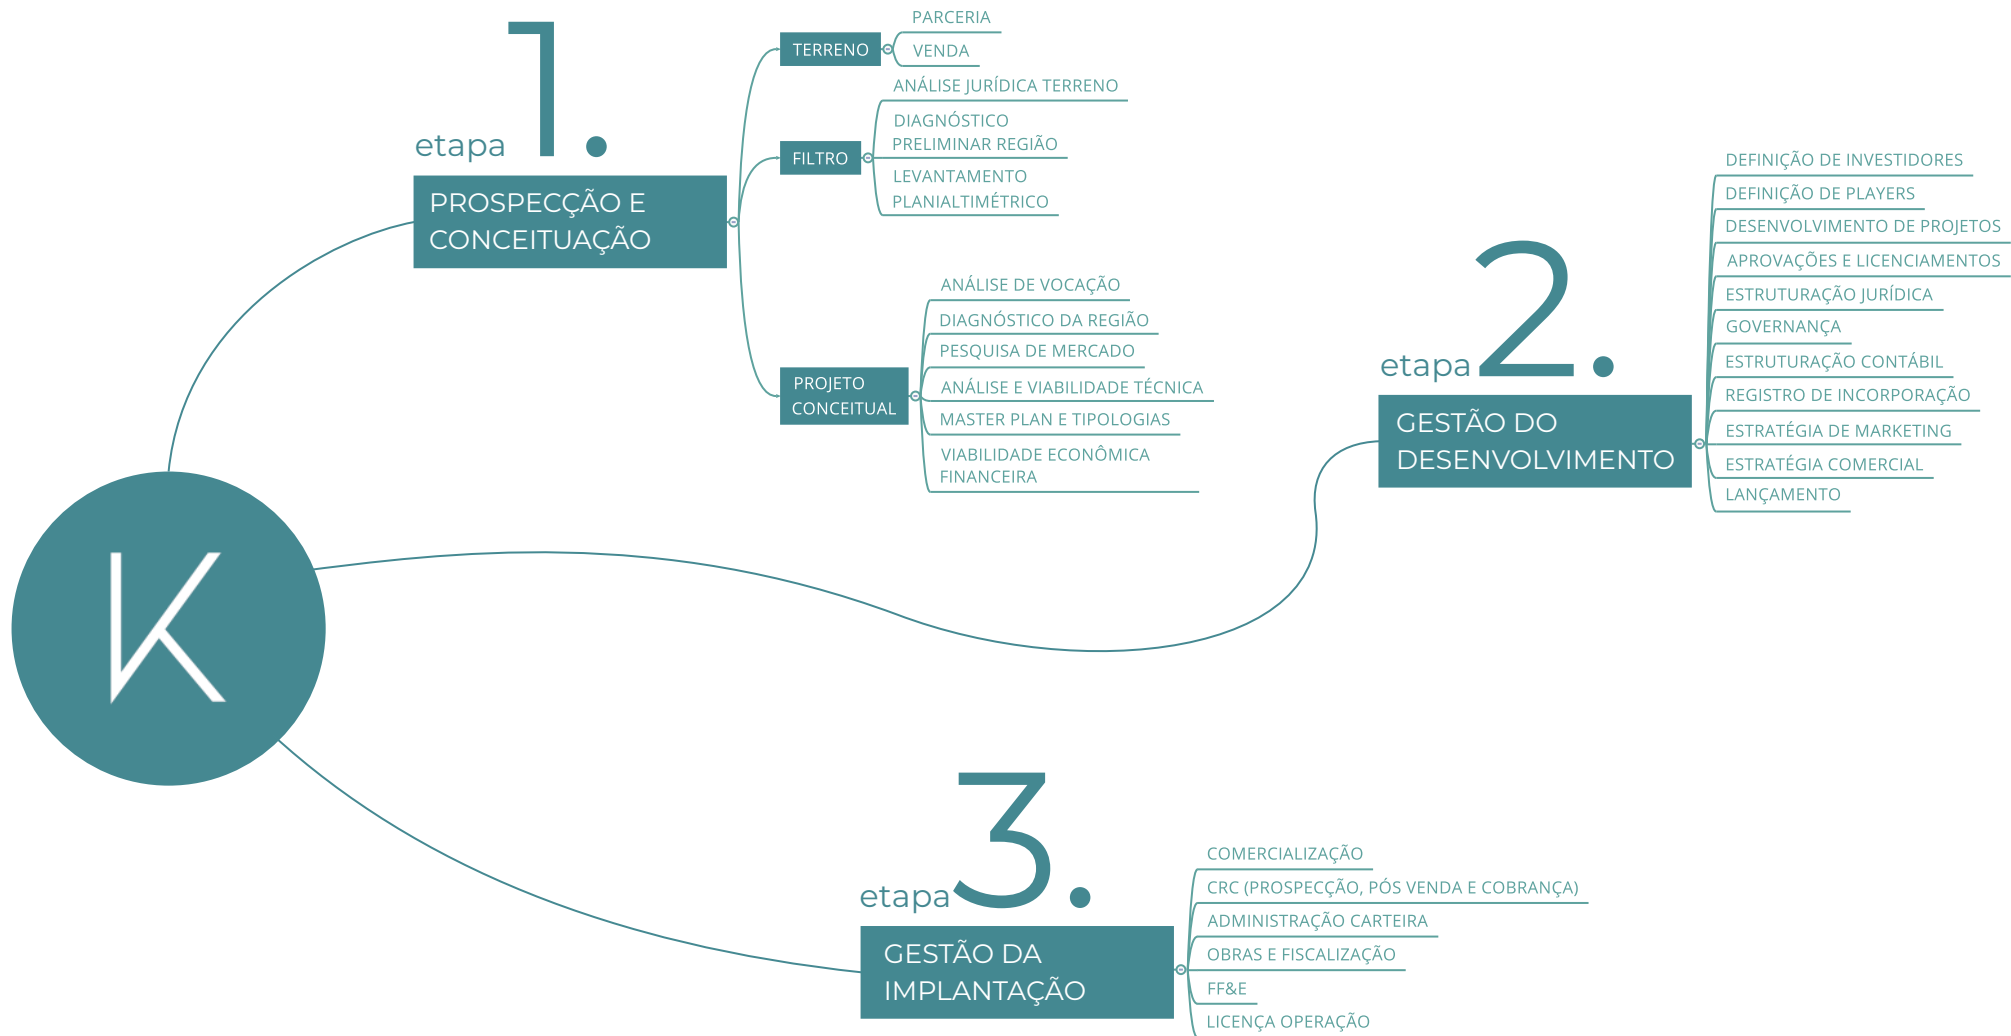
etapa 1.

PROSPECÇÃO E CONCEITUAÇÃO

TERRENO
PARCERIA
VENDA

FILTRO
ANÁLISE JURÍDICA TERRENO
DIAGNÓSTICO PRELIMINAR REGIÃO
LEVANTAMENTO PLANIALTIMÉTRICO

PROJETO CONCEITUAL
ANÁLISE DE VOCAÇÃO
DIAGNÓSTICO DA REGIÃO
PESQUISA DE MERCADO
ANÁLISE E VIABILIDADE TÉCNICA
MASTER PLAN E TIPOLOGIAS
VIABILIDADE ECONÔMICA FINANCEIRA

etapa 2.

GESTÃO DO DESENVOLVIMENTO

DEFINIÇÃO DE INVESTIDORES
DEFINIÇÃO DE PLAYERS
DESENVOLVIMENTO DE PROJETOS
APROVAÇÕES E LICENCIAMENTOS
ESTRUTURAÇÃO JURÍDICA
GOVERNANÇA
ESTRUTURAÇÃO CONTÁBIL
REGISTRO DE INCORPORAÇÃO
ESTRATÉGIA DE MARKETING
ESTRATÉGIA COMERCIAL
LANÇAMENTO

K

etapa 3.

GESTÃO DA IMPLANTAÇÃO

COMERCIALIZAÇÃO
CRC (PROSPECÇÃO, PÓS VENDA E COBRANÇA)
ADMINISTRAÇÃO CARTEIRA
OBRAS E FISCALIZAÇÃO
FF&E
LICENÇA OPERAÇÃO